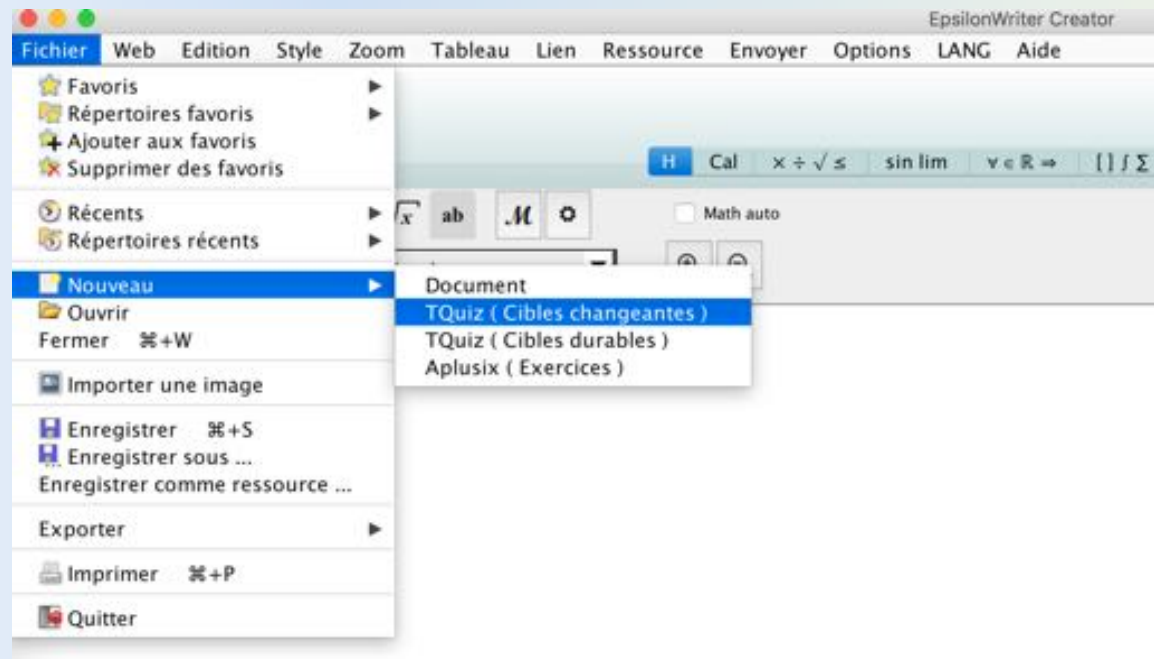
EpsilonWriter Creator

Fichier Web Edition Style Zoom Tableau Lien Ressource Envoyer Options LANG Aide

Favoris
Répertoires favoris
Ajouter aux favoris
Supprimer des favoris

Récents
Répertoires récents

Nouveau
Ouvrir
Fermer ⌘+W

Importer une image

Enregistrer ⌘+S
Enregistrer sous ...
Enregistrer comme ressource ...

Exporter

Imprimer ⌘+P

Quitter

Document
TQuiz ( Cibles changeantes )
TQuiz ( Cibles durables )
Aplusix ( Exercices )

H Cal $\times \div \sqrt{} \leq$ sin lim $\forall \in \mathbb{R} \Rightarrow$ $[\,]\int\Sigma$

$\sqrt{x}$ ab $\mathcal{M}$

Math auto